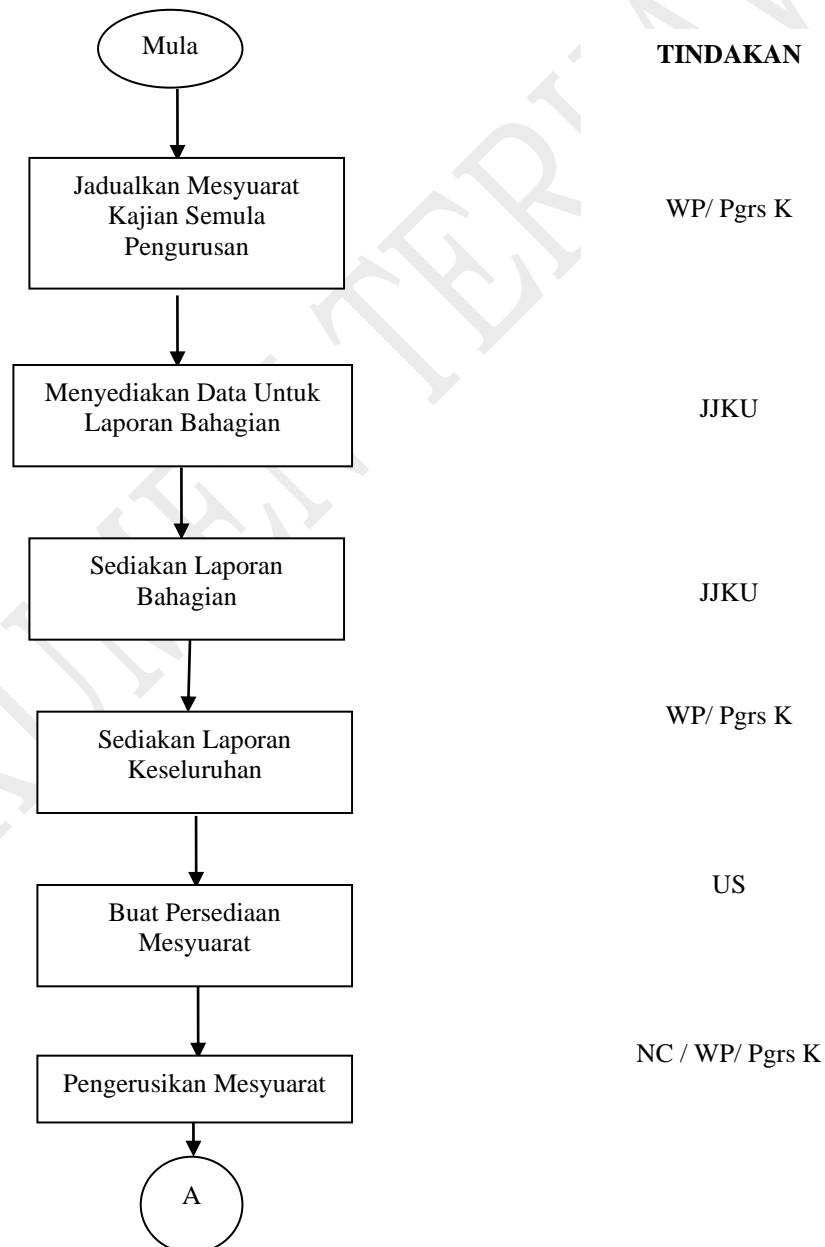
Mula

TINDAKAN

Jadualkan Mesyuarat Kajian Semula Pengurusan

WP/ Pgrs K

Menyediakan Data Untuk Laporan Bahagian

JJKU

Sediakan Laporan Bahagian

JJKU

WP/ Pgrs K

Sediakan Laporan Keseluruhan

US

Buat Persediaan Mesyuarat

NC / WP/ Pgrs K

Pengerusikan Mesyuarat

A